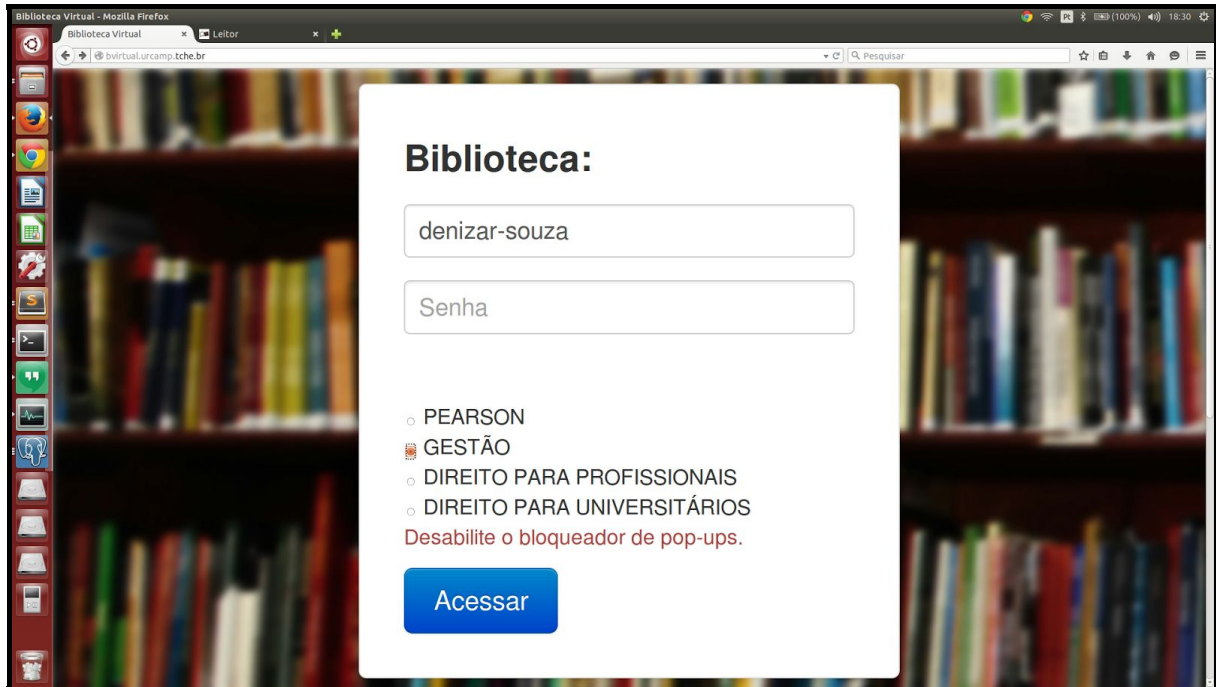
Biblioteca Virtual - Mozilla Firefox

(100%) 18:30

Biblioteca Virtual ×

Leitor ×

bvirtual.urcamp.tche.br

Pesquisar

Biblioteca:

denizar-souza

Senha

PEARSON

GESTÃO

DIREITO PARA PROFISSIONAIS

DIREITO PARA UNIVERSITÁRIOS

Desabilite o bloqueador de pop-ups.

Acessar